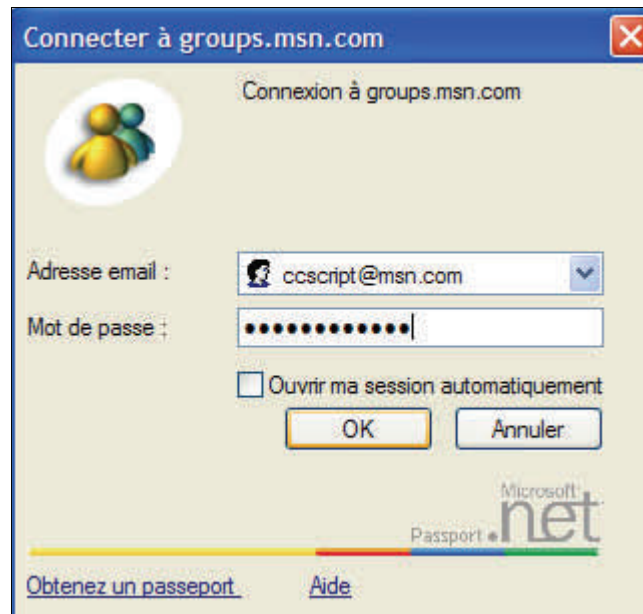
Connecter à groups.msn.com

Connexion à groups.msn.com

Adresse email :
ccscript@msn.com

Mot de passe :
•••••••••••••

Ouvrir ma session automatiquement

OK
Annuler

Microsoft Passport .net

Obtenez un passeport
Aide